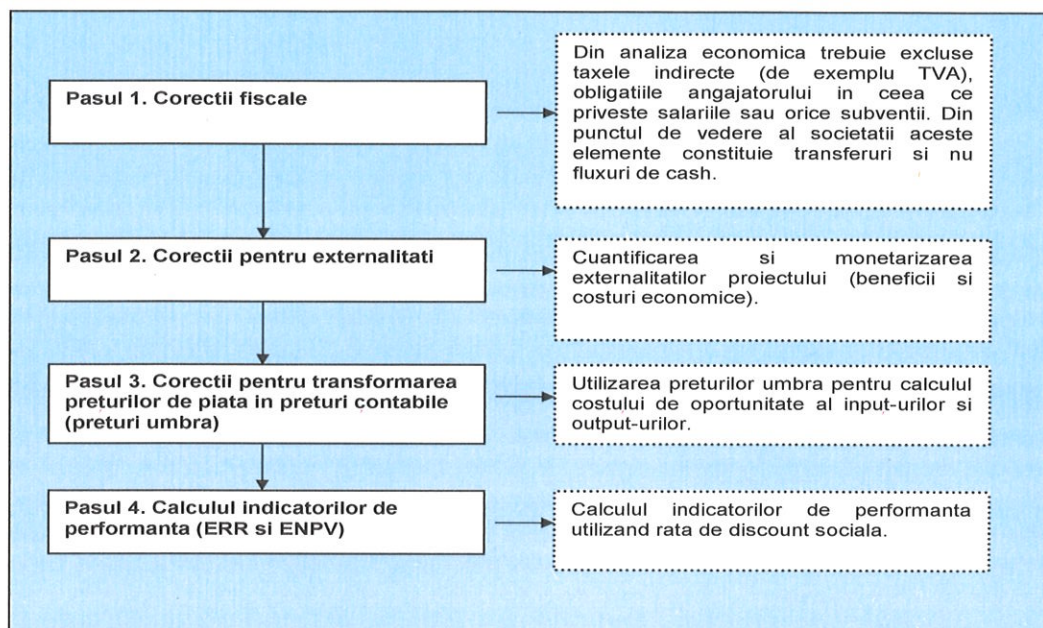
Pasul 1. Corectii fiscale

Din analiza economica trebuie excluse taxele indirecte (de exemplu TVA), obligatiile angajatorului in ceea ce priveste salariile sau orice subventii. Din punctul de vedere al societatii aceste elemente constituie transferuri si nu fluxuri de cash.

Pasul 2. Corectii pentru externalitati

Cuantificarea si monetarizarea externalitatilor proiectului (beneficii si costuri economice).

Pasul 3. Corectii pentru transformarea preturilor de piata in preturi contabile (preturi umbra)

Utilizarea preturilor umbra pentru calculul costului de oportunitate al input-urilor si output-urilor.

Pasul 4. Calculul indicatorilor de performanta (ERR si ENPV)

Calculul indicatorilor de performanta utilizand rata de discount sociala.